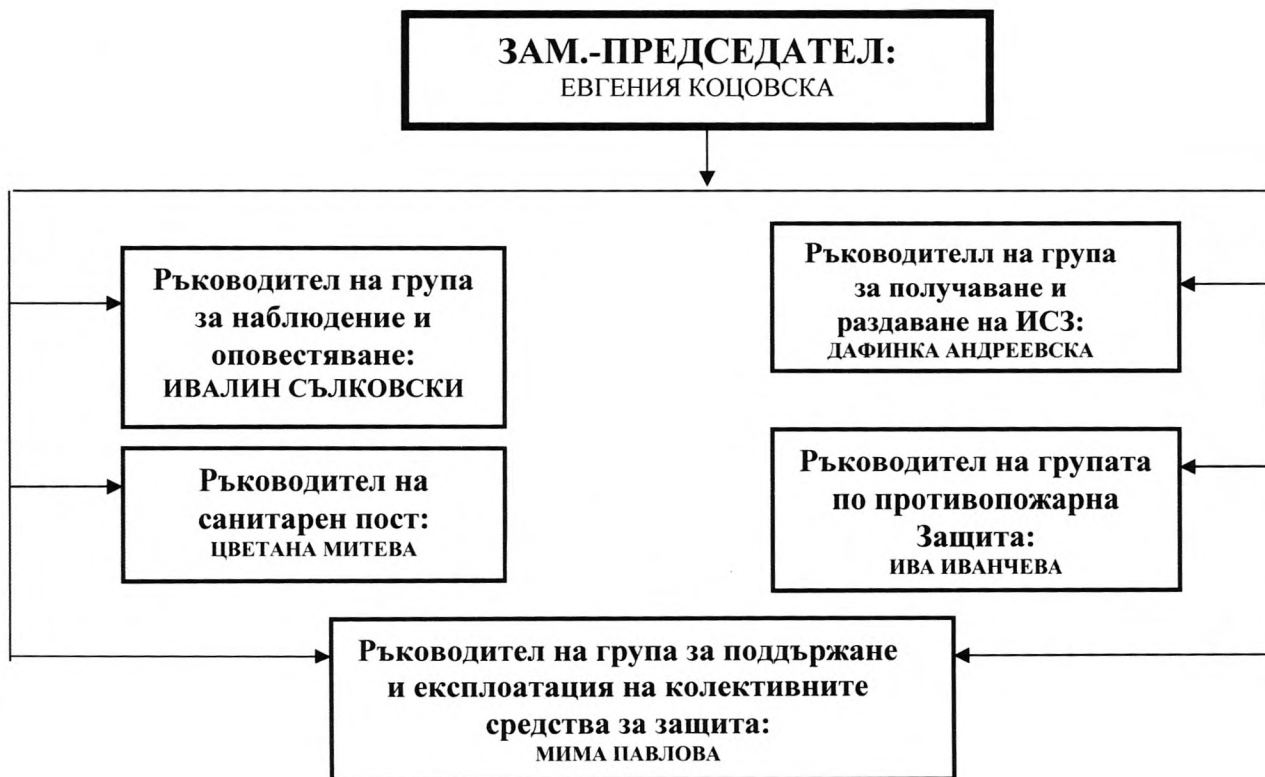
ЗАМ.-ПРЕДСЕДАТЕЛ:
ЕВГЕНИЯ КОЦОВСКА

Ръководител на група за наблюдение и оповестяване:
ИВАЛИН СЪЛКОВСКИ

Ръководителл на група за получаване и раздаване на ИСЗ:
ДАФИНКА АНДРЕЕВСКА

Ръководител на санитарен пост:
ЦВЕТАНА МИТЕВА

Ръководител на групата по противопожарна Защита:
ИВА ИВАНЧЕВА

Ръководител на група за поддържане и експлоатация на колективните средства за защита:
МИМА ПАВЛОВА